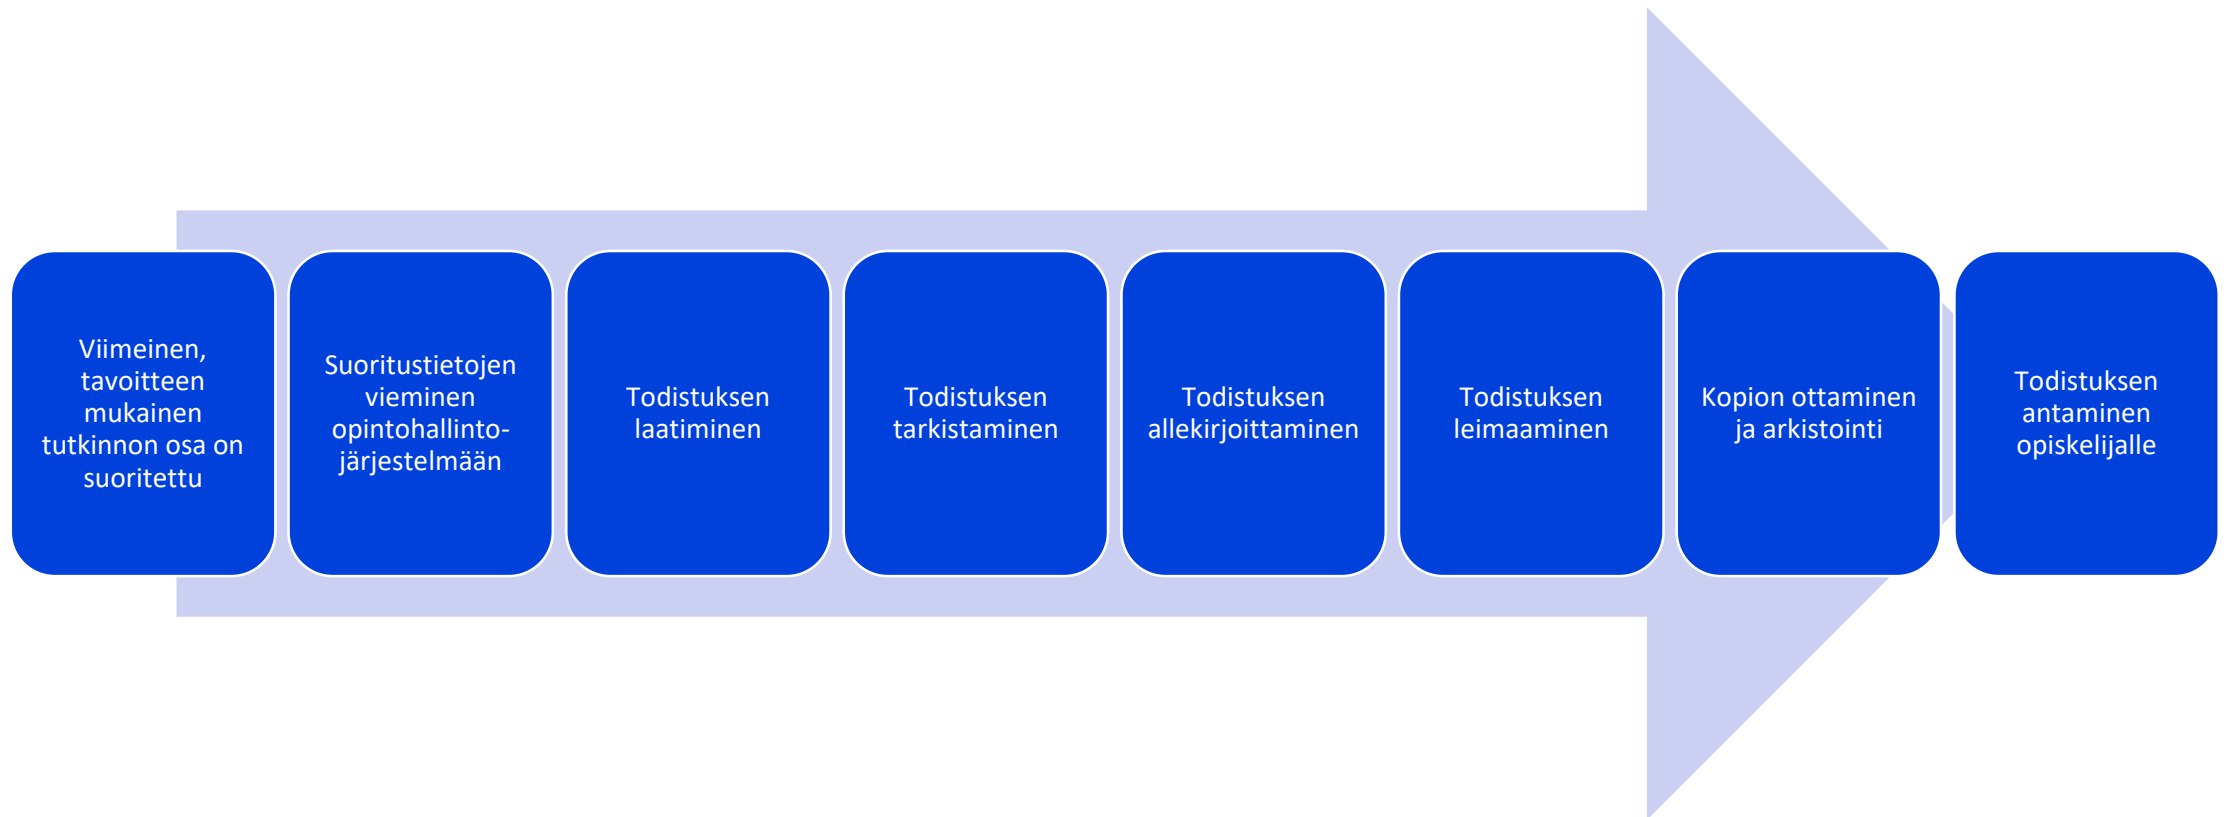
Viimeinen, tavoitteen mukainen tutkinnon osa on suoritettu

Suoritustietojen vieminen opintohallinto-järjestelmään

Todistuksen laatiminen

Todistuksen tarkistaminen

Todistuksen allekirjoittaminen

Todistuksen leimaaminen

Kopion ottaminen ja arkistointi

Todistuksen antaminen opiskelijalle